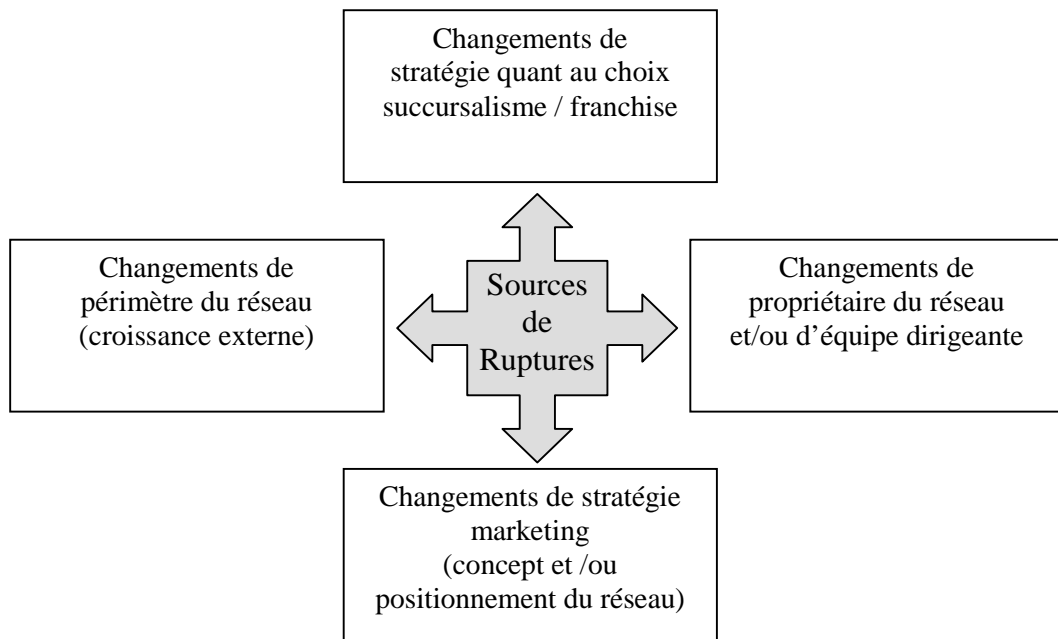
Changements de stratégie quant au choix succursalisme / franchise

Changements de périmètre du réseau (croissance externe)

Sources de Ruptures

Changements de propriétaire du réseau et/ou d'équipe dirigeante

Changements de stratégie marketing (concept et /ou positionnement du réseau)